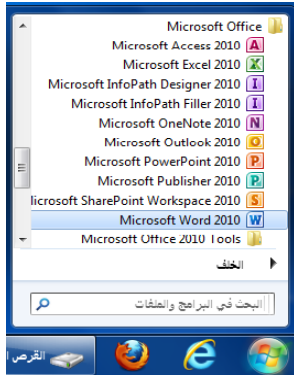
Microsoft Office
Microsoft Access 2010
Microsoft Excel 2010
Microsoft InfoPath Designer 2010
Microsoft InfoPath Filler 2010
Microsoft OneNote 2010
Microsoft Outlook 2010
Microsoft PowerPoint 2010
Microsoft Publisher 2010
licrosoft SharePoint Workspace 2010
Microsoft Word 2010
Microsoft Office 2010 Tools
الخلف
البحث في البرامج والملفات
القرص